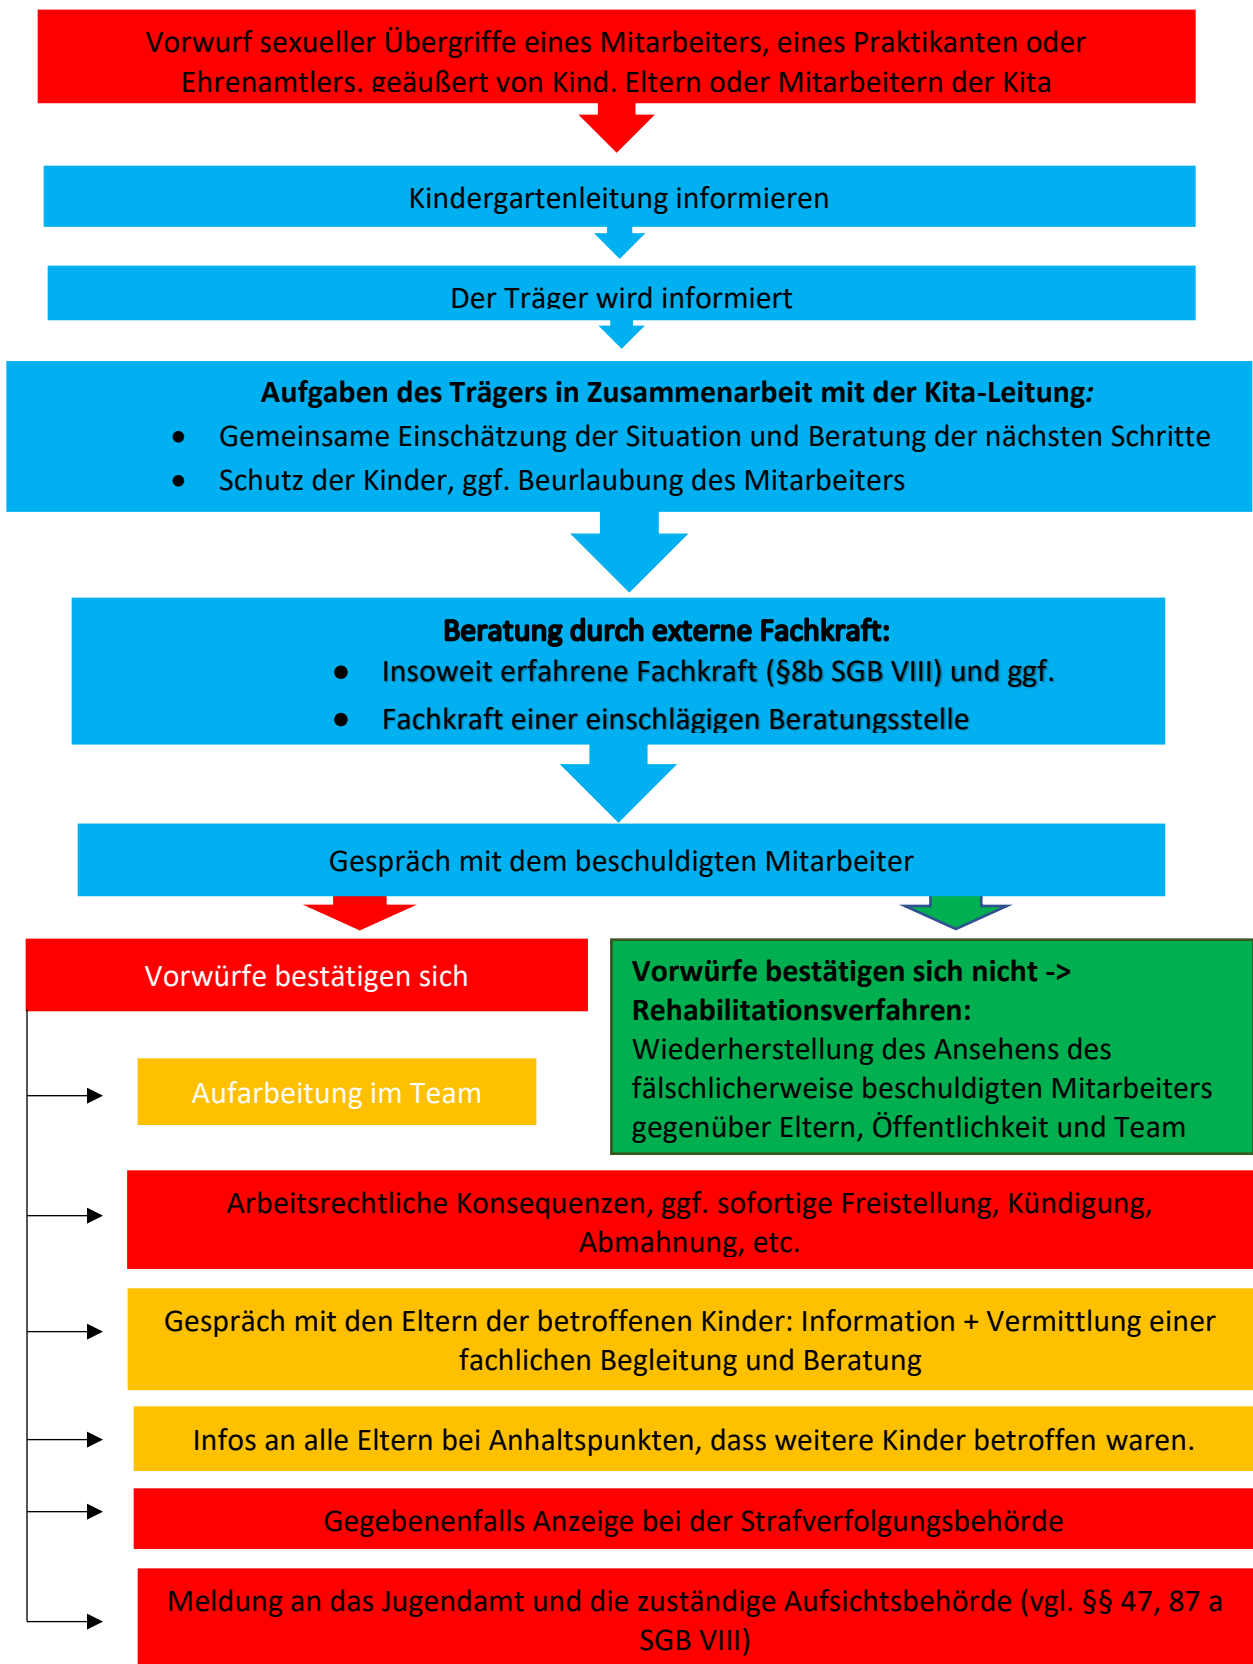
Vorwurf sexueller Übergriffe eines Mitarbeiters, eines Praktikanten oder Ehrenamtlers, geäußert von Kind, Eltern oder Mitarbeitern der Kita

Kindergartenleitung informieren

Der Träger wird informiert

**Aufgaben des Trägers in Zusammenarbeit mit der Kita-Leitung:**
- Gemeinsame Einschätzung der Situation und Beratung der nächsten Schritte
- Schutz der Kinder, ggf. Beurlaubung des Mitarbeiters

**Beratung durch externe Fachkraft:**
- Insoweit erfahrene Fachkraft (§8b SGB VIII) und ggf.
- Fachkraft einer einschlägigen Beratungsstelle

Gespräch mit dem beschuldigten Mitarbeiter

Vorwürfe bestätigen sich

**Vorwürfe bestätigen sich nicht -> Rehabilitationsverfahren:**
Wiederherstellung des Ansehens des fälschlicherweise beschuldigten Mitarbeiters gegenüber Eltern, Öffentlichkeit und Team

Aufarbeitung im Team

Arbeitsrechtliche Konsequenzen, ggf. sofortige Freistellung, Kündigung, Abmahnung, etc.

Gespräch mit den Eltern der betroffenen Kinder: Information + Vermittlung einer fachlichen Begleitung und Beratung

Infos an alle Eltern bei Anhaltspunkten, dass weitere Kinder betroffen waren.

Gegebenenfalls Anzeige bei der Strafverfolgungsbehörde

Meldung an das Jugendamt und die zuständige Aufsichtsbehörde (vgl. §§ 47, 87 a SGB VIII)